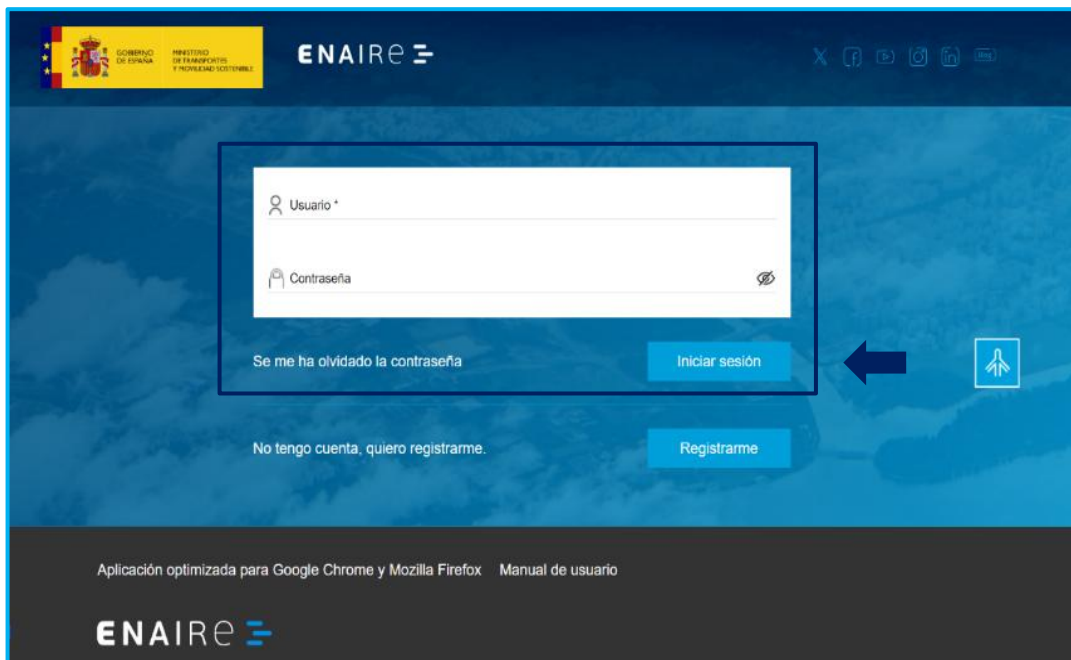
GOBIERNO DE ESPAÑA MINISTERIO DE TRANSPORTES Y MOVILIDAD SOSTENIBLE

ENAIRE

Usuario *

Contraseña

Se me ha olvidado la contraseña

Iniciar sesión

No tengo cuenta, quiero registrarme.

Registrarme

Aplicación optimizada para Google Chrome y Mozilla Firefox Manual de usuario

ENAIRE